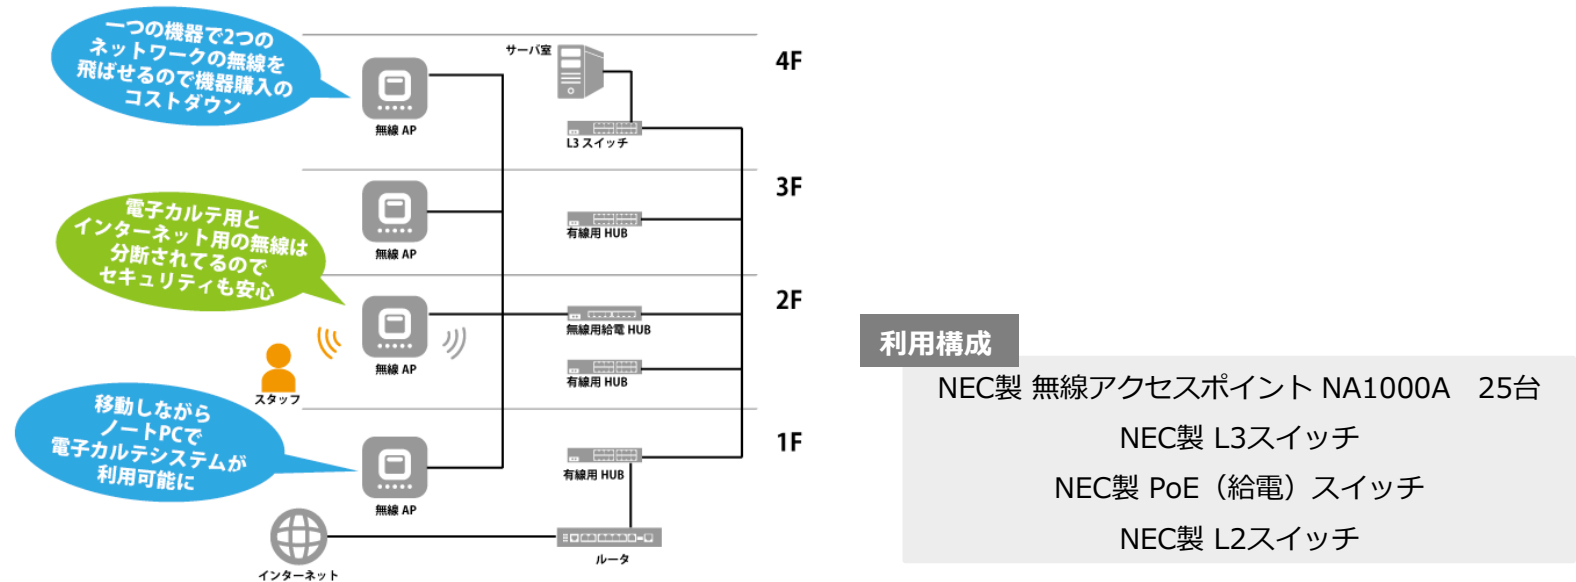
一つの機器で2つのネットワークの無線を飛ばせるので機器購入のコストダウン

電子カルテ用とインターネット用の無線は分断されてるのでセキュリティも安心

移動しながらノートPCで電子カルテシステムが利用可能に

サーバ室

4F

無線 AP

L3 スイッチ

3F

無線 AP

有線用 HUB

2F

無線 AP

無線用給電 HUB

有線用 HUB

スタッフ

1F

無線 AP

有線用 HUB

ルータ

インターネット

利用構成

NEC製 無線アクセスポイント NA1000A　25台

NEC製 L3スイッチ

NEC製 PoE（給電）スイッチ

NEC製 L2スイッチ